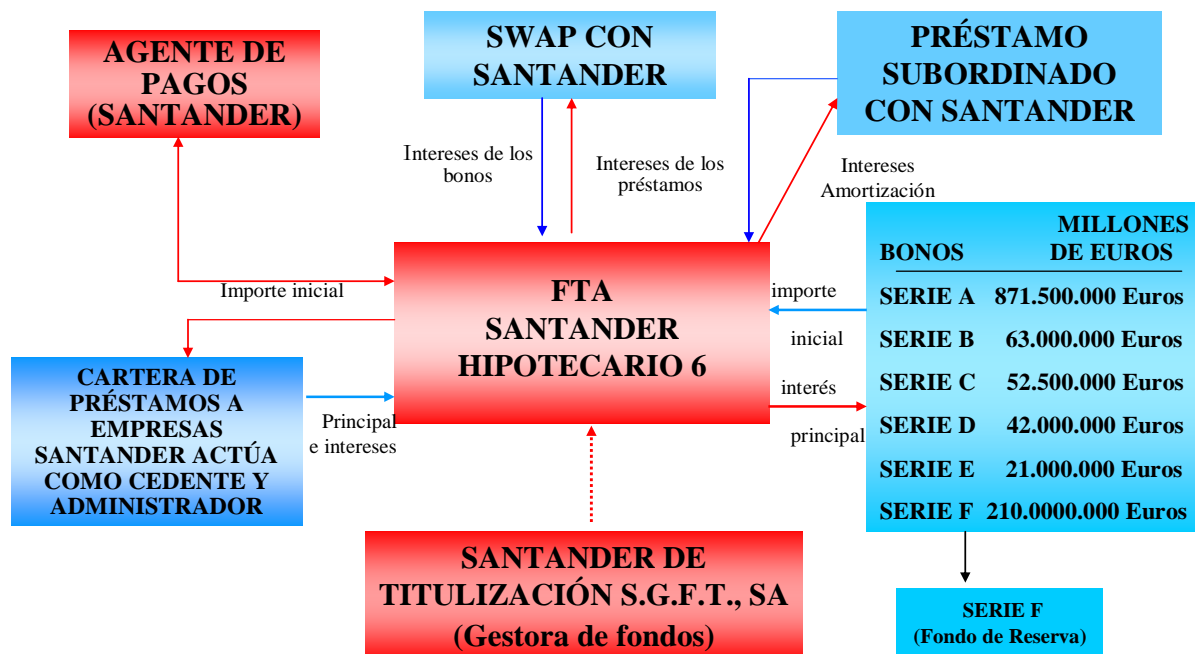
AGENTE DE PAGOS (SANTANDER)

SWAP CON SANTANDER

PRÉSTAMO SUBORDINADO CON SANTANDER

Intereses de los bonos

Intereses de los préstamos

Intereses Amortización

Importe inicial

FTA SANTANDER HIPOTECARIO 6

| BONOS | MILLONES DE EUROS |
|---|---|
| SERIE A | 871.500.000 Euros |
| SERIE B | 63.000.000 Euros |
| SERIE C | 52.500.000 Euros |
| SERIE D | 42.000.000 Euros |
| SERIE E | 21.000.000 Euros |
| SERIE F | 210.0000.000 Euros |

importe inicial

interés principal

CARTERA DE PRÉSTAMOS A EMPRESAS SANTANDER ACTÚA COMO CEDENTE Y ADMINISTRADOR

Principal e intereses

SANTANDER DE TITULIZACIÓN S.G.F.T., SA (Gestora de fondos)

SERIE F (Fondo de Reserva)